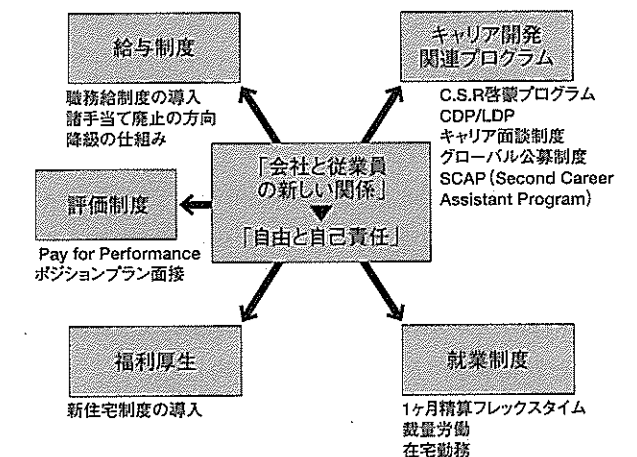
給与制度

職務給制度の導入
諸手当て廃止の方向
降級の仕組み

キャリア開発
関連プログラム

C.S.R啓蒙プログラム
CDP/LDP
キャリア面談制度
グローバル公募制度
SCAP (Second Career Assistant Program)

「会社と従業員の新しい関係」
▼
「自由と自己責任」

評価制度

Pay for Performance
ポジションプラン面接

福利厚生

新住宅制度の導入

就業制度

1ヶ月精算フレックスタイム
裁量労働
在宅勤務